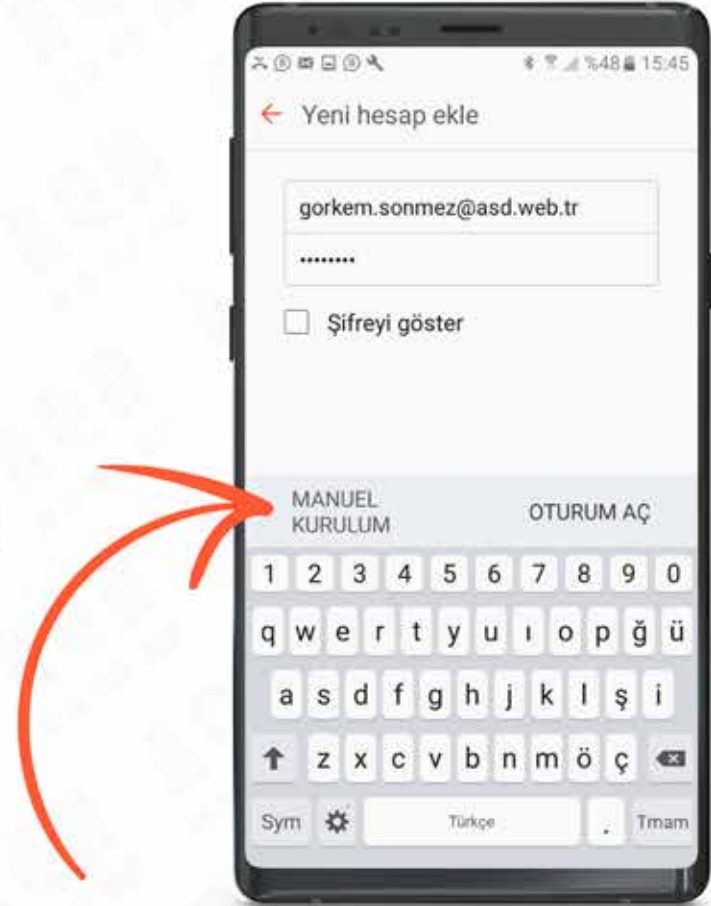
%48 15:45

Yeni hesap ekle

gorkem.sonmez@asd.web.tr

.........

Şifreyi göster

MANUEL KURULUM

OTURUM AÇ

1 2 3 4 5 6 7 8 9 0

q w e r t y u ı o p ğ ü

a s d f g h j k l ş i

z x c v b n m ö ç

Sym

Türkçe

.

Tmam